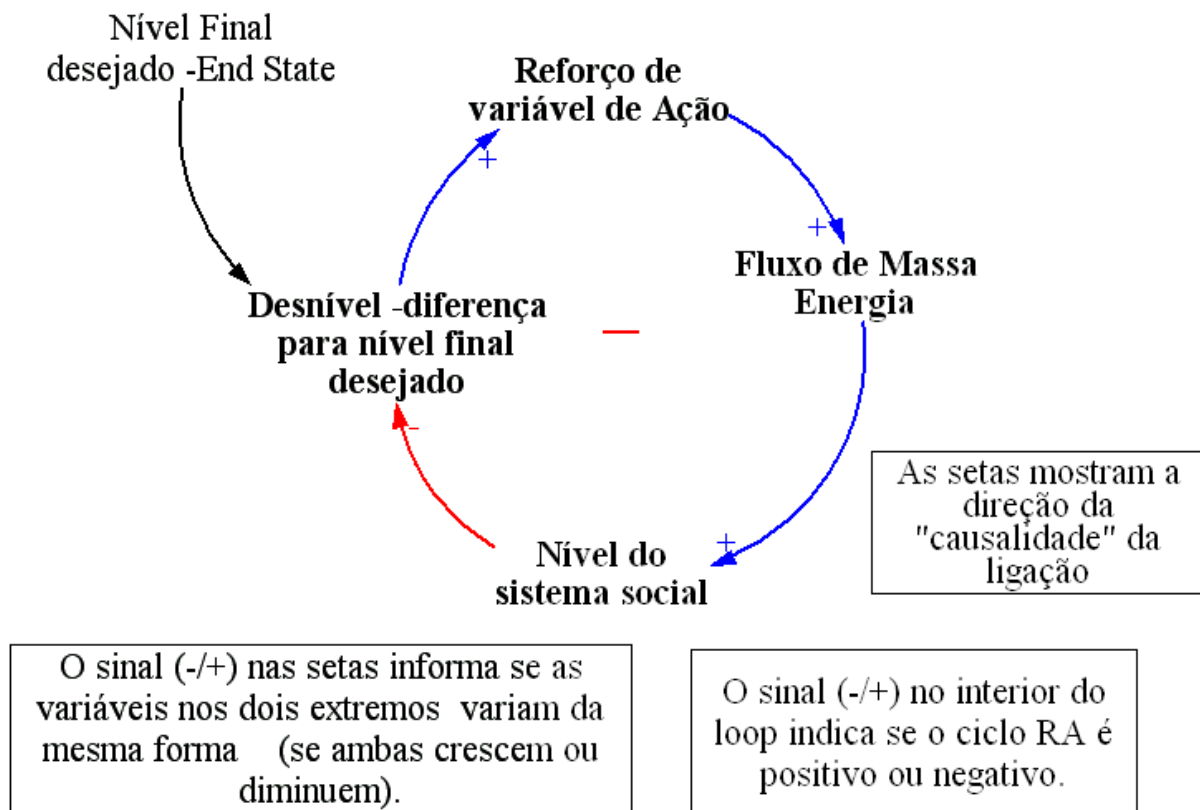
Nível Final desejado -End State

Reforço de variável de Ação

+

+

Fluxo de Massa Energia

Desnível -diferença para nível final desejado

—

-

+

Nível do sistema social

As setas mostram a direção da "causalidade" da ligação

O sinal (-/+) nas setas informa se as variáveis nos dois extremos variam da mesma forma (se ambas crescem ou diminuem).

O sinal (-/+) no interior do loop indica se o ciclo RA é positivo ou negativo.